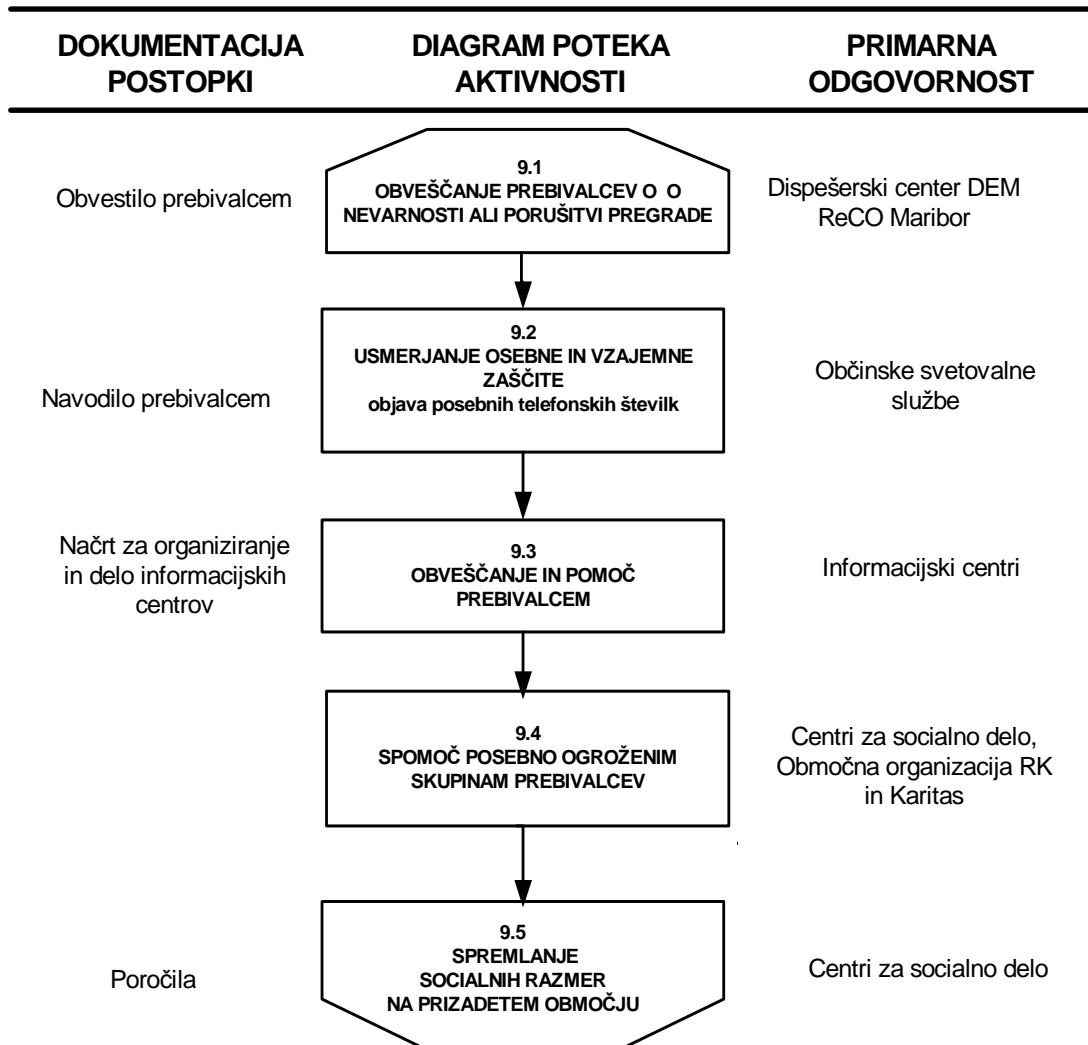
DOKUMENTACIJA POSTOPKI

DIAGRAM POTEKA AKTIVNOSTI

PRIMARNA ODGOVORNOST

Obvestilo prebivalcem

9.1
OBVEŠČANJE PREBIVALCEV O O NEVARNOSTI ALI PORUŠITVI PREGRADE

Dispešerski center DEM ReCO Maribor

Navodilo prebivalcem

9.2
USMERJANJE OSEBNE IN VZAJEMNE ZAŠČITE
objava posebnih telefonskih številk

Občinske svetovalne službe

Načrt za organiziranje in delo informacijskih centrov

9.3
OBVEŠČANJE IN POMOČ PREBIVALCEM

Informacijski centri

9.4
SPOMOČ POSEBNO OGROŽENIM SKUPINAM PREBIVALCEV

Centri za socialno delo, Območna organizacija RK in Karitas

Poročila

9.5
SPREMLANJE SOCIALNIH RAZMER NA PRIZADETEM OBMOČJU

Centri za socialno delo